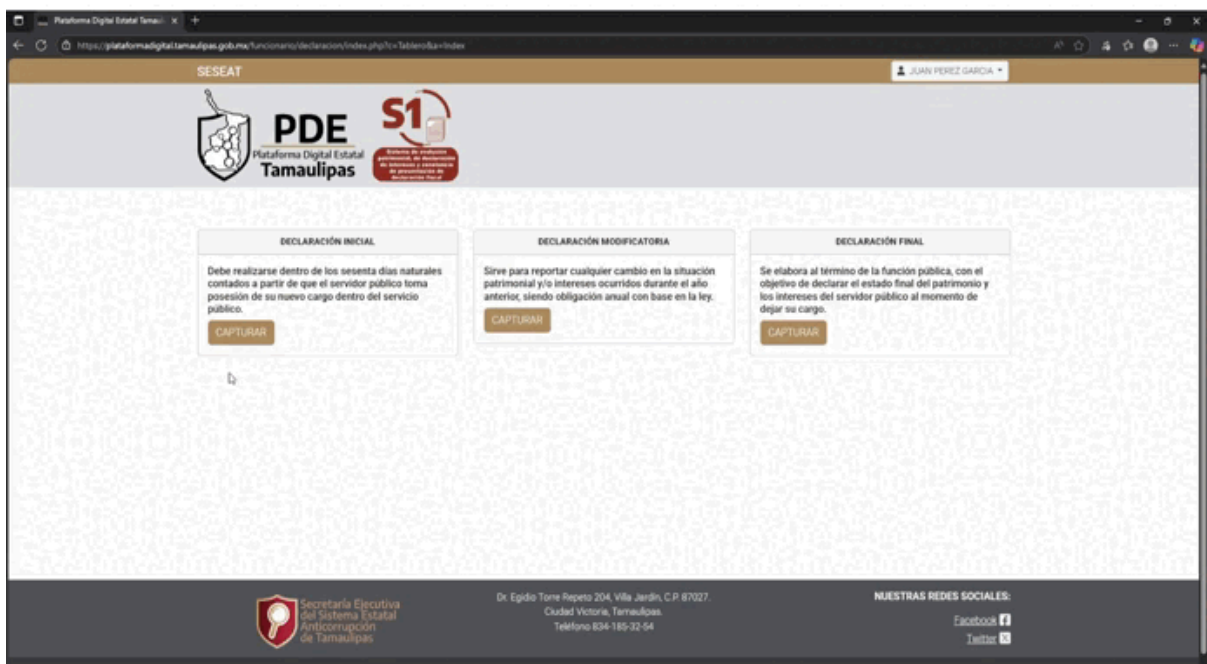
Plataforma Digital Estatal Tamauli ×

https://plataformadigital.tamaulipas.gob.mx/funcionario/declaracion/index.php?c=Tablero&a=Index

SESEAT

JUAN PEREZ GARCIA

PDE
Plataforma Digital Estatal
Tamaulipas

S1
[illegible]

DECLARACIÓN INICIAL

Debe realizarse dentro de los sesenta días naturales contados a partir de que el servidor público toma posesión de su nuevo cargo dentro del servicio público.

CAPTURAR

DECLARACIÓN MODIFICATORIA

Sirve para reportar cualquier cambio en la situación patrimonial y/o intereses ocurridos durante el año anterior, siendo obligación anual con base en la ley.

CAPTURAR

DECLARACIÓN FINAL

Se elabora al término de la función pública, con el objetivo de declarar el estado final del patrimonio y los intereses del servidor público al momento de dejar su cargo.

CAPTURAR

Secretaría Ejecutiva del Sistema Estatal Anticorrupción de Tamaulipas

Dr. Egidio Torre Repeto 204, Villa Jardín, C.P. 87027.
Ciudad Victoria, Tamaulipas.
Teléfono 834-185-32-54

NUESTRAS REDES SOCIALES:

Facebook

Twitter